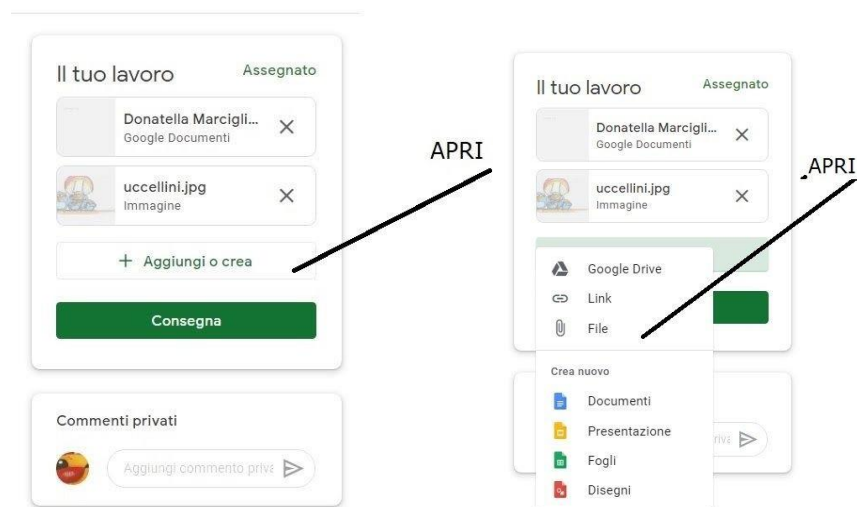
Il tuo lavoro
Assegnato

Donatella Marcigli...
Google Documenti

uccellini.jpg
Immagine

+ Aggiungi o crea

Consegna

Commenti privati

Aggiungi commento priva

APRI

Il tuo lavoro
Assegnato

Donatella Marcigli...
Google Documenti

uccellini.jpg
Immagine

APRI

Google Drive
Link
File

Crea nuovo
Documenti
Presentazione
Fogli
Disegni

rival